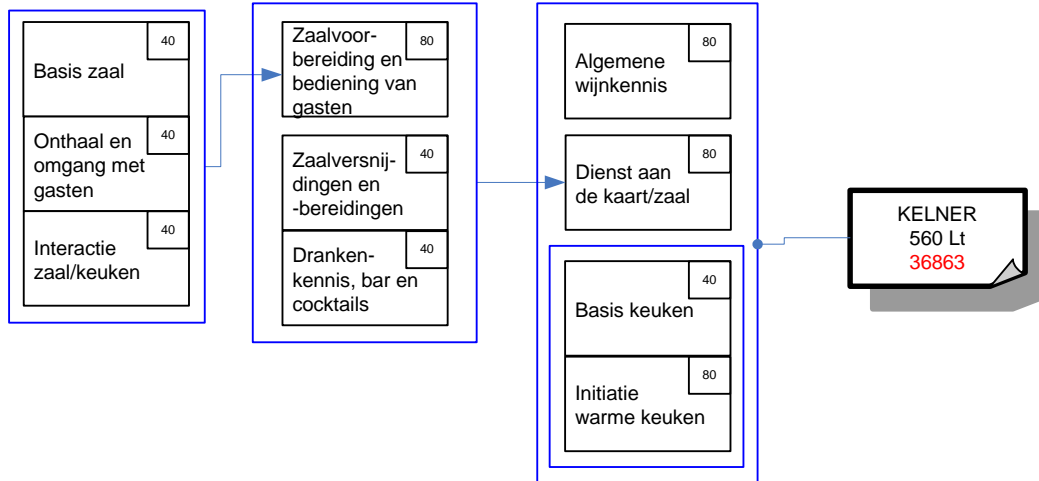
Basis zaal 40

Onthaal en omgang met gasten 40

Interactie zaal/keuken 40

Zaalvoorbereiding en bediening van gasten 80

Zaalversnijdingen en -bereidingen 40

Drankenkennis, bar en cocktails 40

Algemene wijnkennis 80

Dienst aan de kaart/zaal 80

Basis keuken 40

Initiatie warme keuken 80

KELNER
560 Lt
36863